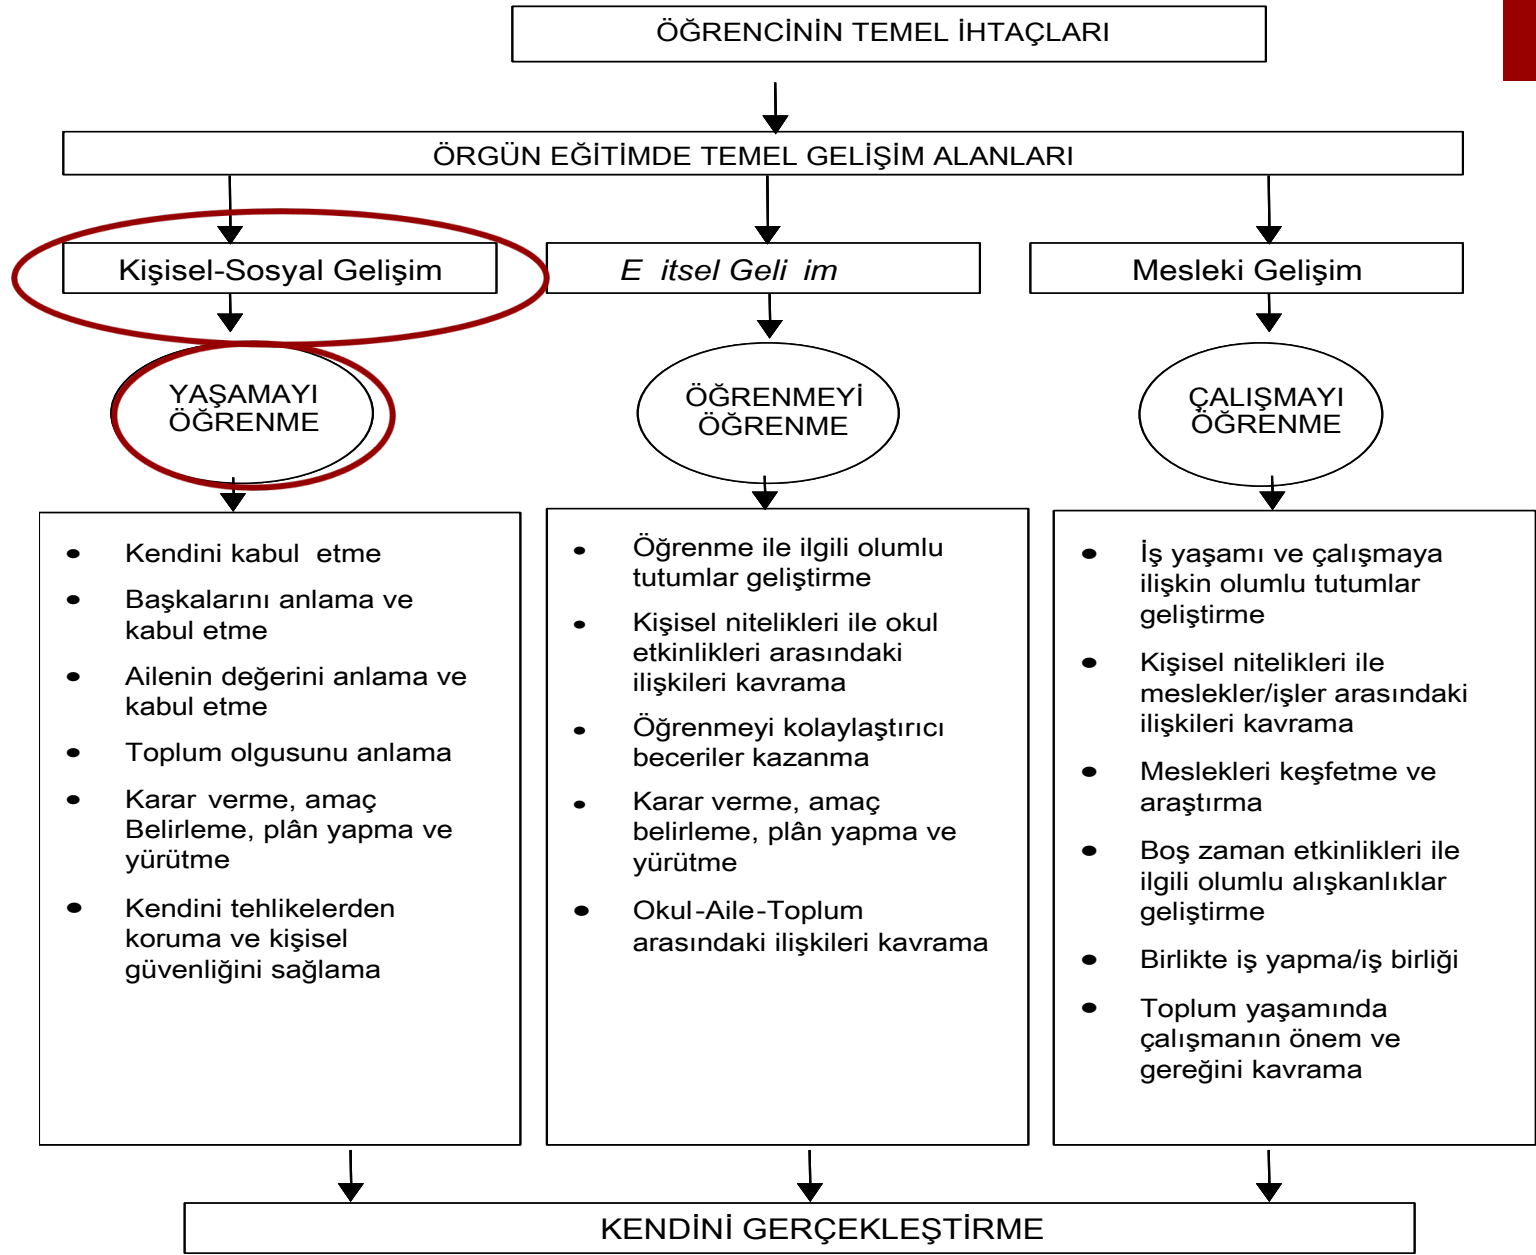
ÖĞRENCİNİN TEMEL İHTAÇLARI

ÖRGÜN EĞİTİMDE TEMEL GELİŞİM ALANLARI

Kişisel-Sosyal Gelişim

E itsel Geli im

Mesleki Gelişim

YAŞAMAYI ÖĞRENME

ÖĞRENMEYİ ÖĞRENME

ÇALIŞMAYI ÖĞRENME

- Kendini kabul etme
- Başkalarını anlama ve kabul etme
- Ailenin değerini anlama ve kabul etme
- Toplum olgusunu anlama
- Karar verme, amaç Belirleme, plân yapma ve yürütme
- Kendini tehlikelerden koruma ve kişisel güvenliğini sağlama

- Öğrenme ile ilgili olumlu tutumlar geliştirme
- Kişisel nitelikleri ile okul etkinlikleri arasındaki ilişkileri kavrama
- Öğrenmeyi kolaylaştırıcı beceriler kazanma
- Karar verme, amaç belirleme, plân yapma ve yürütme
- Okul-Aile-Toplum arasındaki ilişkileri kavrama

- İş yaşamı ve çalışmaya ilişkin olumlu tutumlar geliştirme
- Kişisel nitelikleri ile meslekler/işler arasındaki ilişkileri kavrama
- Meslekleri keşfetme ve araştırma
- Boş zaman etkinlikleri ile ilgili olumlu alışkanlıklar geliştirme
- Birlikte iş yapma/iş birliği
- Toplum yaşamında çalışmanın önem ve gereğini kavrama

KENDİNİ GERÇEKLEŞTİRME